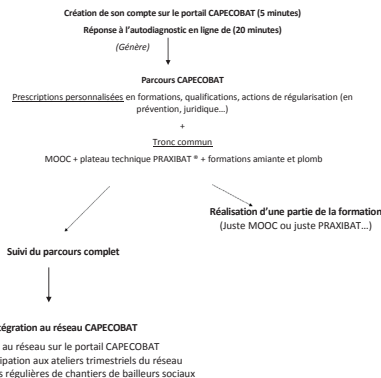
Création de son compte sur le portail CAPECOBAT (5 minutes)

Réponse à l'autodiagnostic en ligne de (20 minutes)

(Génère)

Parcours CAPECOBAT

Prescriptions personnalisées en formations, qualifications, actions de régularisation (en prévention, juridique…)

+

Tronc commun

MOOC + plateau technique PRAXIBAT ® + formations amiante et plomb

Réalisation d'une partie de la formation

(Juste MOOC ou juste PRAXIBAT…)

Suivi du parcours complet

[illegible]égration au réseau CAPECOBAT

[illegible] au réseau sur le portail CAPECOBAT

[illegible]ipation aux ateliers trimestriels du réseau

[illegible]s régulières de chantiers de bailleurs sociaux